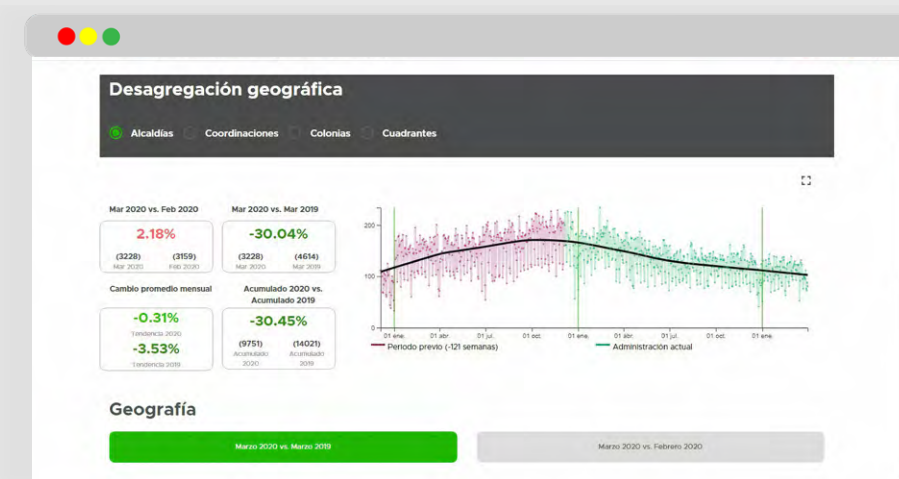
Desagregación geográfica

Alcaldías Coordinaciones Colonias Cuadrantes

Mar 2020 vs. Feb 2020
2.18%
(3228) Mar 2020
(3159) Feb 2020

Mar 2020 vs. Mar 2019
-30.04%
(3228) Mar 2020
(4614) Mar 2019

Cambio promedio mensual
-0.31%
Tendencia 2020
-3.53%
Tendencia 2019

Acumulado 2020 vs. Acumulado 2019
-30.45%
(9751) Acumulado 2020
(14021) Acumulado 2019

200
100
0
01 ene. 01 abr. 01 jul. 01 oct. 01 ene. 01 abr. 01 jul. 01 oct. 01 ene.
Periodo previo (-121 semanas)
Administración actual

Geografía

Marzo 2020 vs. Marzo 2019
Marzo 2020 vs. Febrero 2020